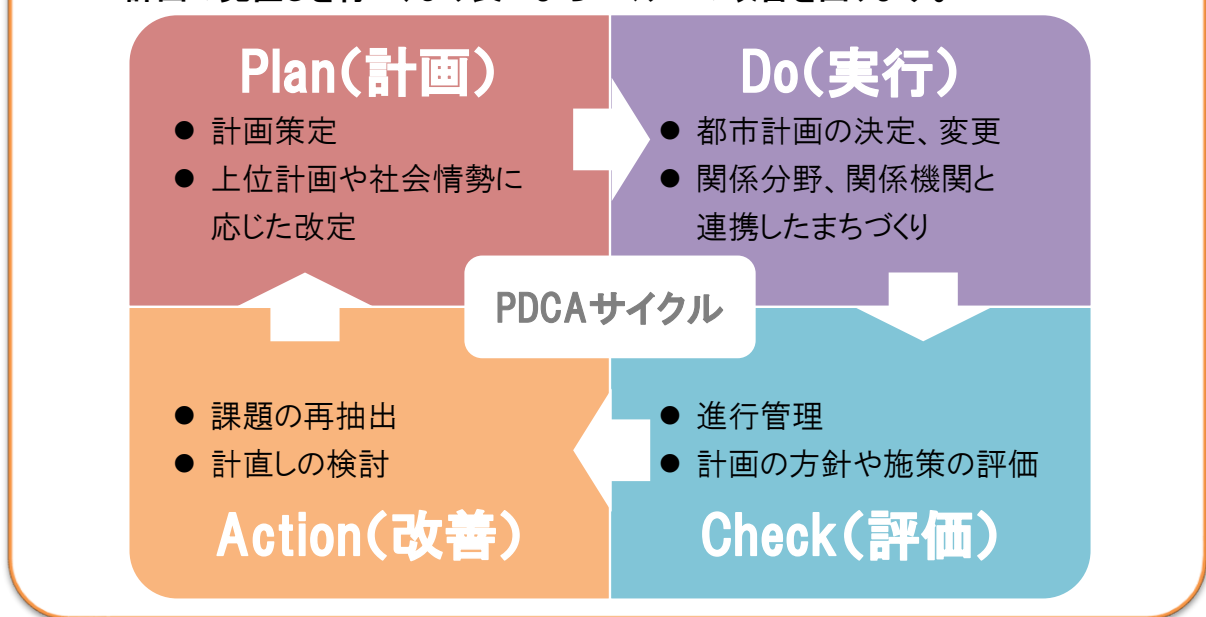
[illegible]

Plan(計画)
● 計画策定
● 上位計画や社会情勢に応じた改定

Do(実行)
● 都市計画の決定、変更
● 関係分野、関係機関と連携したまちづくり

PDCAサイクル

● 課題の再抽出
● 計直しの検討
Action(改善)

● 進行管理
● 計画の方針や施策の評価
Check(評価)